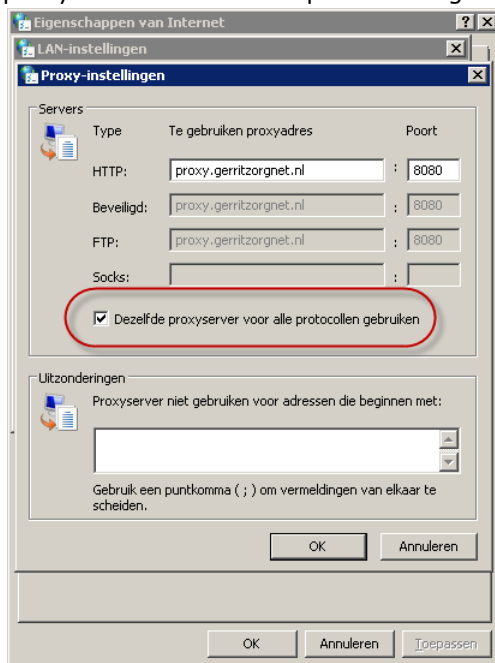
Eigenschappen van Internet ? X
LAN-instellingen X
Proxy-instellingen X

Servers
Type Te gebruiken proxyadres Poort
HTTP: proxy.gerritzorgnet.nl : 8080
Beveiligd: proxy.gerritzorgnet.nl : 8080
FTP: proxy.gerritzorgnet.nl : 8080
Socks: :

Dezelfde proxyserver voor alle protocollen gebruiken

Uitzonderingen
Proxyserver niet gebruiken voor adressen die beginnen met:

Gebruik een puntkomma ( ; ) om vermeldingen van elkaar te scheiden.

OK Annuleren

OK Annuleren Toepassen